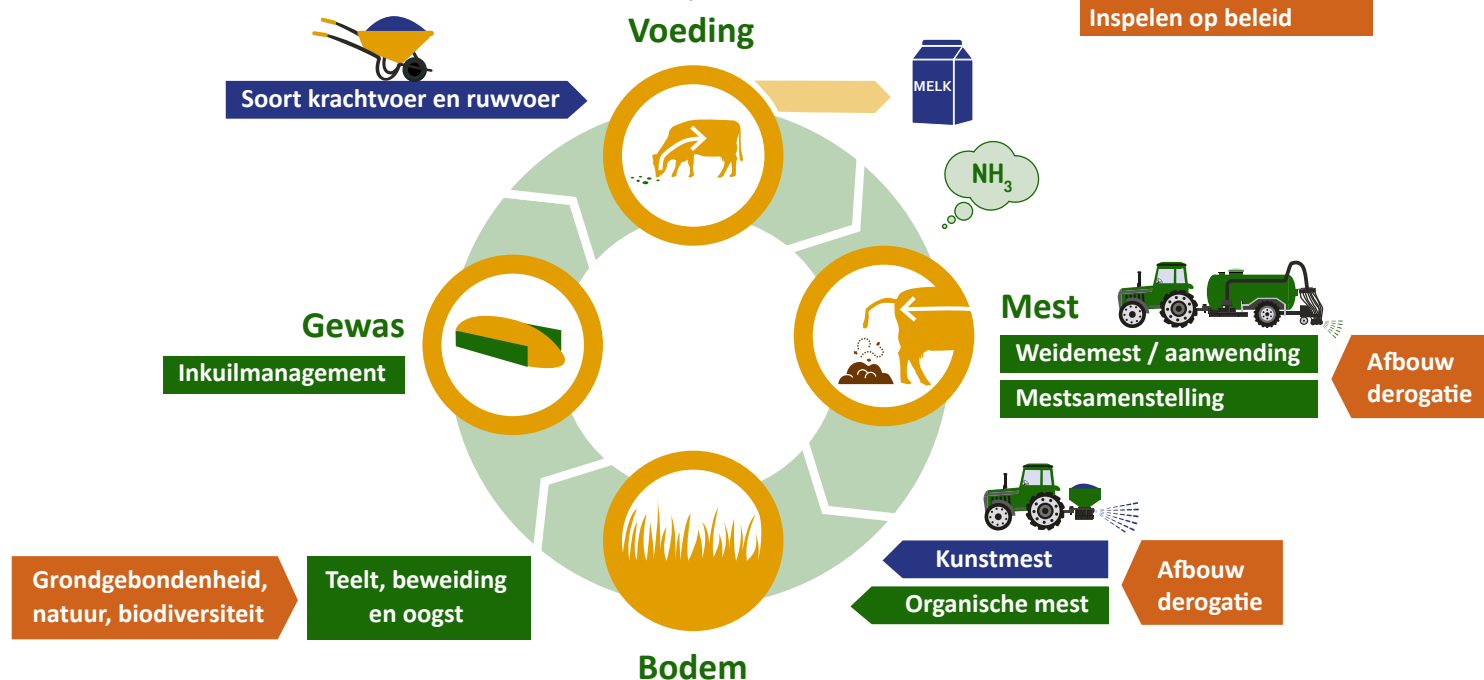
Voeding

Inspelen op beleid

Soort krachtvoer en ruwvoer

MELK

$NH_3$

Mest

Weidemest / aanwending

Mestsamenstelling

Afbouw derogatie

Gewas

Inkuilmanagement

Kunstmest

Organische mest

Afbouw derogatie

Grondgebondenheid, natuur, biodiversiteit

Teelt, beweiding en oogst

Bodem